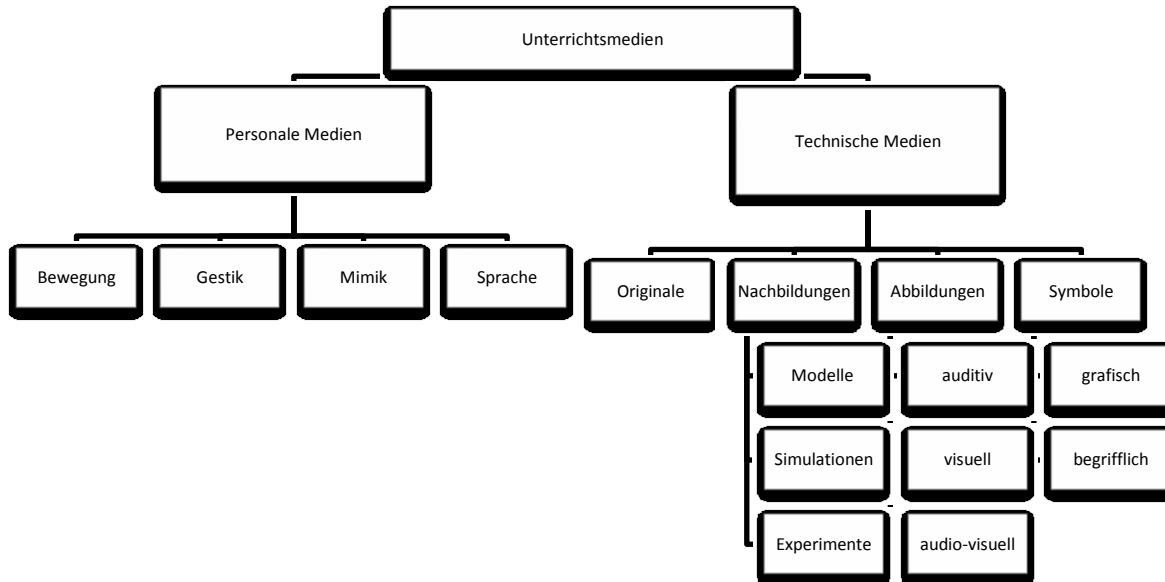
Unterrichtsmedien

Personale Medien

Technische Medien

Bewegung

Gestik

Mimik

Sprache

Originale

Nachbildungen

Abbildungen

Symbole

Modelle

Simulationen

Experimente

auditiv

visuell

audio-visuell

grafisch

begrifflich